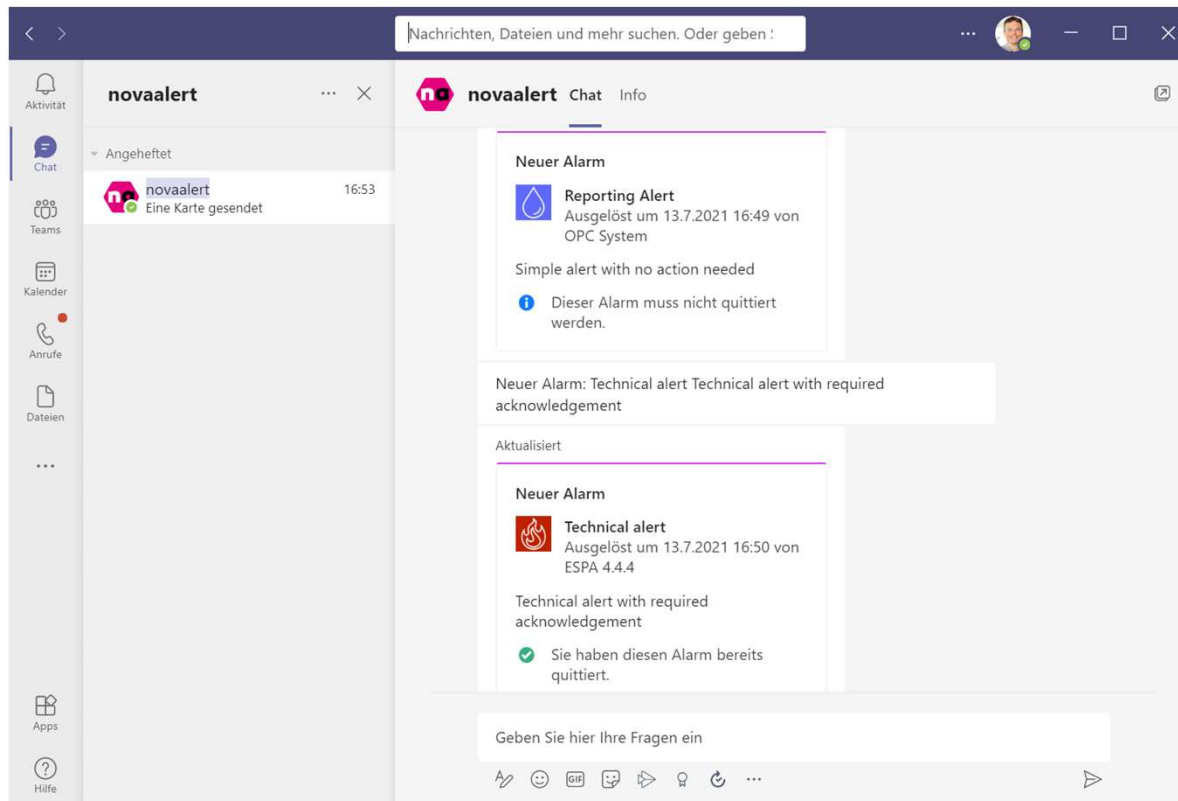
Nachrichten, Dateien und mehr suchen. Oder geben !

Aktivität
Chat
Teams
Kalender
Anrufe
Dateien
...
Apps
Hilfe

novaalert ...

Angeheftet
novaalert 16:53
Eine Karte gesendet

novaalert Chat Info

Neuer Alarm

Reporting Alert
Ausgelöst um 13.7.2021 16:49 von OPC System

Simple alert with no action needed

Dieser Alarm muss nicht quittiert werden.

Neuer Alarm: Technical alert Technical alert with required acknowledgement

Aktualisiert

Neuer Alarm

Technical alert
Ausgelöst um 13.7.2021 16:50 von ESPA 4.4.4

Technical alert with required acknowledgement

Sie haben diesen Alarm bereits quittiert.

Geben Sie hier Ihre Fragen ein